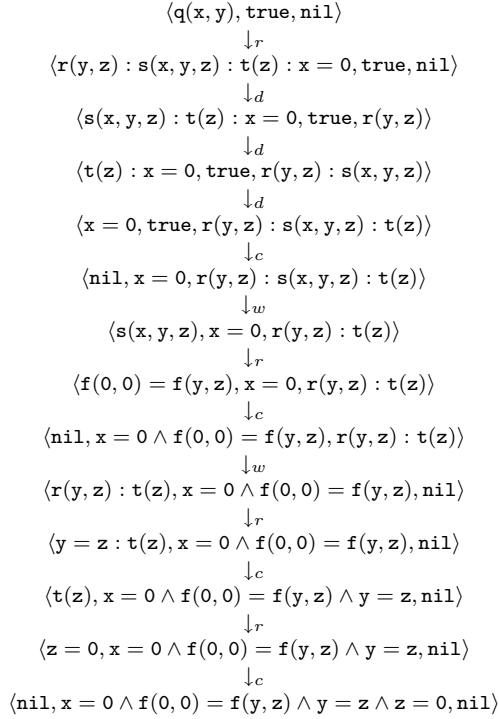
$\langle \mathtt{q(x,y)}, \mathtt{true}, \mathtt{nil} \rangle$
$\downarrow_r$
$\langle \mathtt{r(y,z) : s(x,y,z) : t(z) : x = 0}, \mathtt{true}, \mathtt{nil} \rangle$
$\downarrow_d$
$\langle \mathtt{s(x,y,z) : t(z) : x = 0}, \mathtt{true}, \mathtt{r(y,z)} \rangle$
$\downarrow_d$
$\langle \mathtt{t(z) : x = 0}, \mathtt{true}, \mathtt{r(y,z) : s(x,y,z)} \rangle$
$\downarrow_d$
$\langle \mathtt{x = 0}, \mathtt{true}, \mathtt{r(y,z) : s(x,y,z) : t(z)} \rangle$
$\downarrow_c$
$\langle \mathtt{nil}, \mathtt{x = 0}, \mathtt{r(y,z) : s(x,y,z) : t(z)} \rangle$
$\downarrow_w$
$\langle \mathtt{s(x,y,z)}, \mathtt{x = 0}, \mathtt{r(y,z) : t(z)} \rangle$
$\downarrow_r$
$\langle \mathtt{f(0,0) = f(y,z)}, \mathtt{x = 0}, \mathtt{r(y,z) : t(z)} \rangle$
$\downarrow_c$
$\langle \mathtt{nil}, \mathtt{x = 0} \wedge \mathtt{f(0,0) = f(y,z)}, \mathtt{r(y,z) : t(z)} \rangle$
$\downarrow_w$
$\langle \mathtt{r(y,z) : t(z)}, \mathtt{x = 0} \wedge \mathtt{f(0,0) = f(y,z)}, \mathtt{nil} \rangle$
$\downarrow_r$
$\langle \mathtt{y = z : t(z)}, \mathtt{x = 0} \wedge \mathtt{f(0,0) = f(y,z)}, \mathtt{nil} \rangle$
$\downarrow_c$
$\langle \mathtt{t(z)}, \mathtt{x = 0} \wedge \mathtt{f(0,0) = f(y,z)} \wedge \mathtt{y = z}, \mathtt{nil} \rangle$
$\downarrow_r$
$\langle \mathtt{z = 0}, \mathtt{x = 0} \wedge \mathtt{f(0,0) = f(y,z)} \wedge \mathtt{y = z}, \mathtt{nil} \rangle$
$\downarrow_c$
$\langle \mathtt{nil}, \mathtt{x = 0} \wedge \mathtt{f(0,0) = f(y,z)} \wedge \mathtt{y = z} \wedge \mathtt{z = 0}, \mathtt{nil} \rangle$